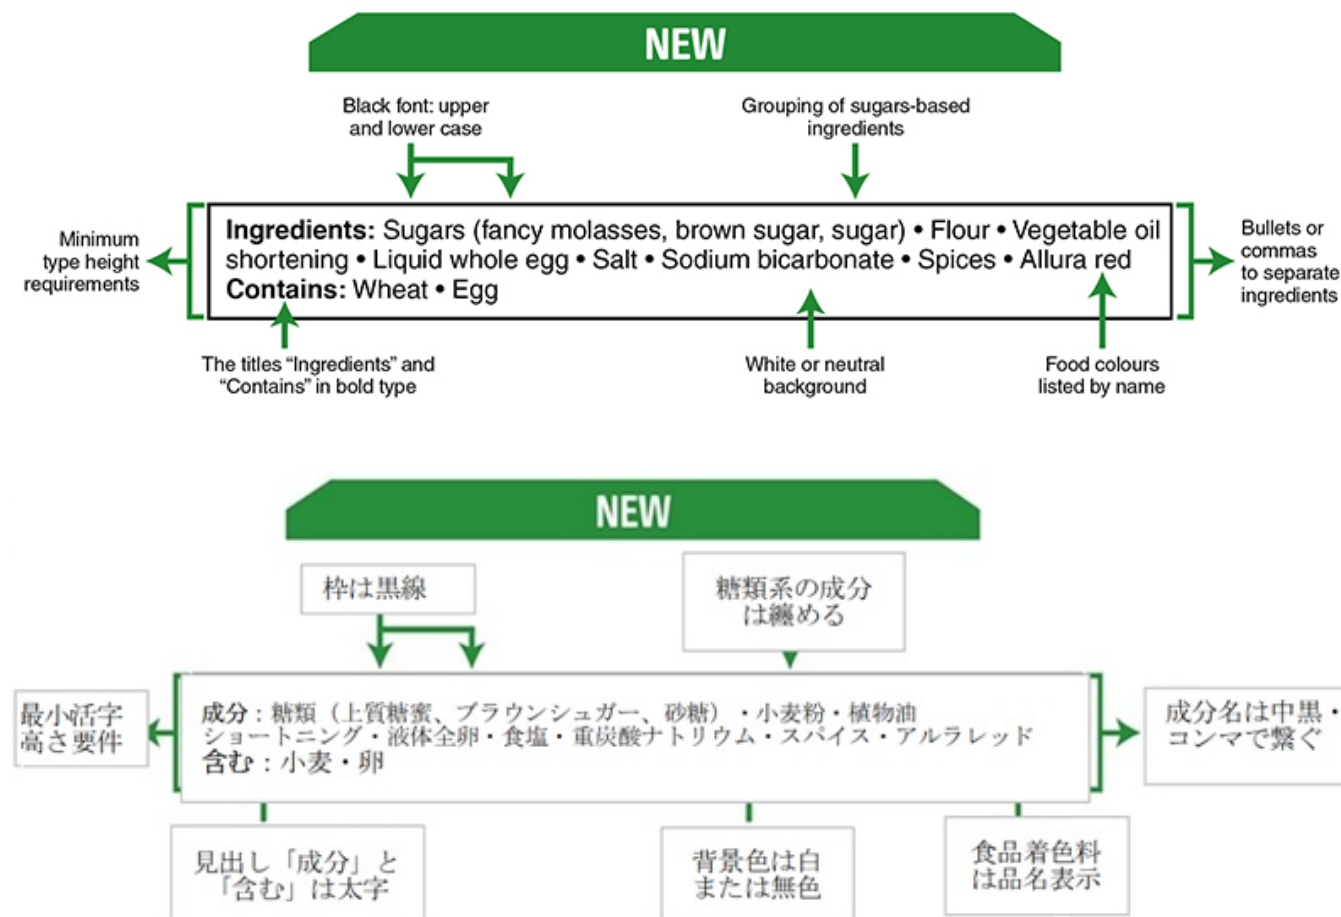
NEW

Black font: upper and lower case

Grouping of sugars-based ingredients

Minimum type height requirements

**Ingredients:** Sugars (fancy molasses, brown sugar, sugar) • Flour • Vegetable oil shortening • Liquid whole egg • Salt • Sodium bicarbonate • Spices • Allura red
**Contains:** Wheat • Egg

Bullets or commas to separate ingredients

The titles "Ingredients" and "Contains" in bold type

White or neutral background

Food colours listed by name

NEW

枠は黒線

糖類系の成分は纏める

最小活字高さ要件

**成分**：糖類（上質糖蜜、ブラウンシュガー、砂糖）・小麦粉・植物油ショートニング・液体全卵・食塩・重炭酸ナトリウム・スパイス・アルラレッド
**含む**：小麦・卵

成分名は中黒・コンマで繋ぐ

見出し「成分」と「含む」は太字

背景色は白または無色

食品着色料は品名表示